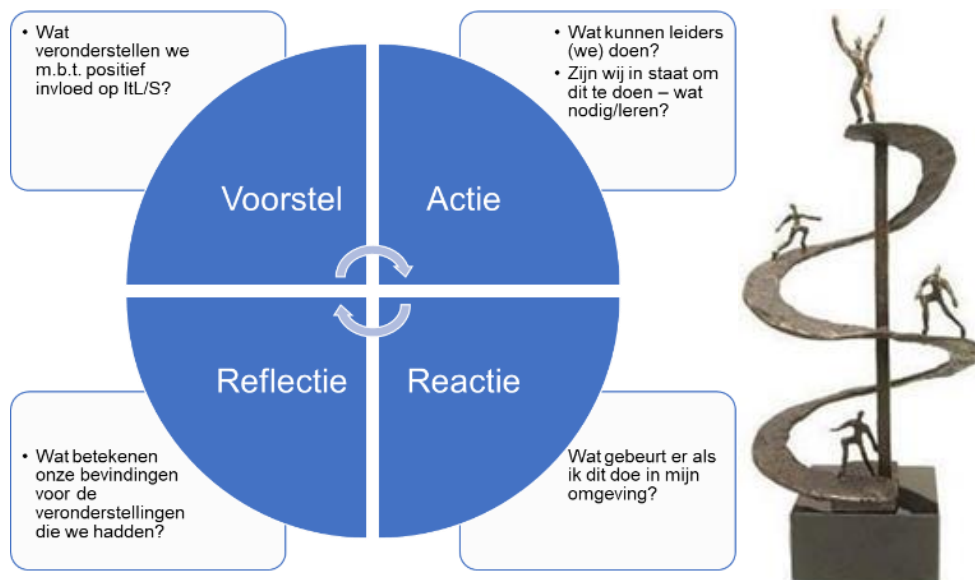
• Wat veronderstellen we m.b.t. positief invloed op ltL/S?

• Wat kunnen leiders (we) doen?
• Zijn wij in staat om dit te doen – wat nodig/leren?

Voorstel

Actie

Reflectie

Reactie

• Wat betekenen onze bevindingen voor de veronderstellingen die we hadden?

Wat gebeurt er als ik dit doe in mijn omgeving?